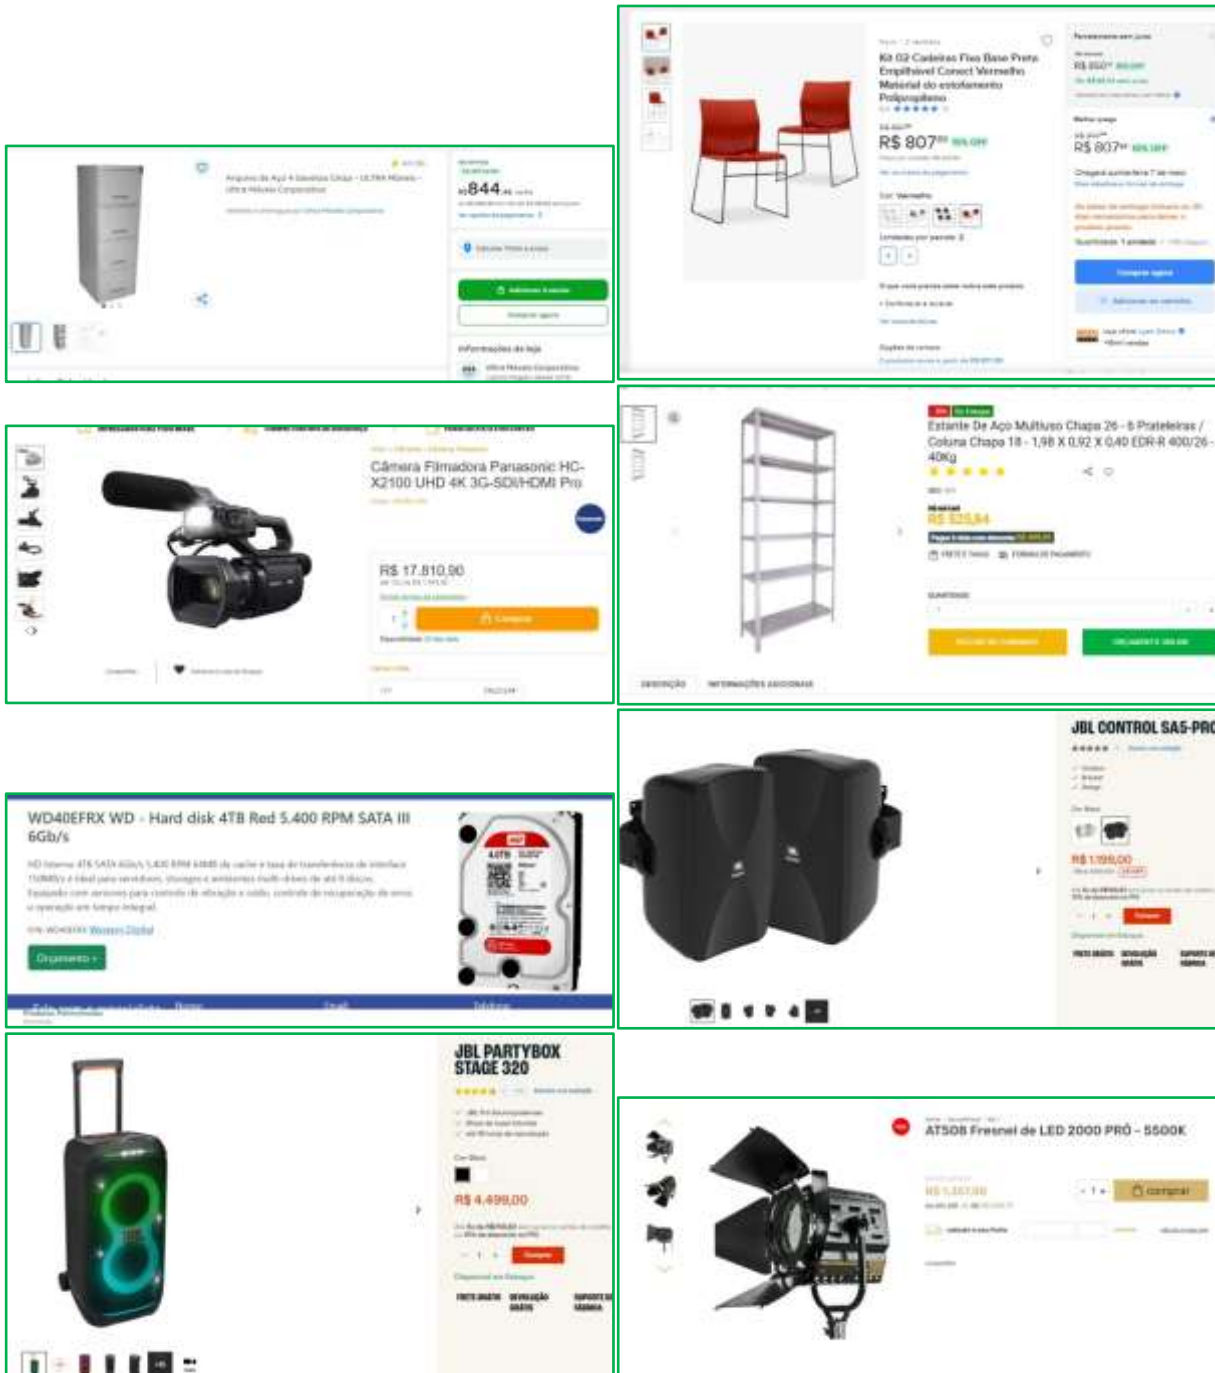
Kit 02 Cadeiras Fixa Base Preta Empilhável Conect Vermelho Material do estofamento Polipropileno

R$ 807

Comprar agora

R$ 844

Adicionar à sacola

Informações da loja

Câmera Filmadora Panasonic HC-X2100 UHD 4K 3G-SDI/HDMI Pro

R$ 17.810,90

Comprar

Estante De Aço Multiuso Chapa 26 - 6 Prateleiras / Coluna Chapa 18 - 1,98 X 0,92 X 0,40 EDR-R 400/26 - 40Kg

R$ 525,84

WD40EFRX WD - Hard disk 4TB Red 5.400 RPM SATA III 6Gb/s

Orçamento »

JBL CONTROL SA5-PRO

R$ 1.199,00

JBL PARTYBOX STAGE 320

R$ 4.499,00

Comprar

AT508 Fresnel de LED 2000 PRO - 5500K

R$ 1.357,00

comprar